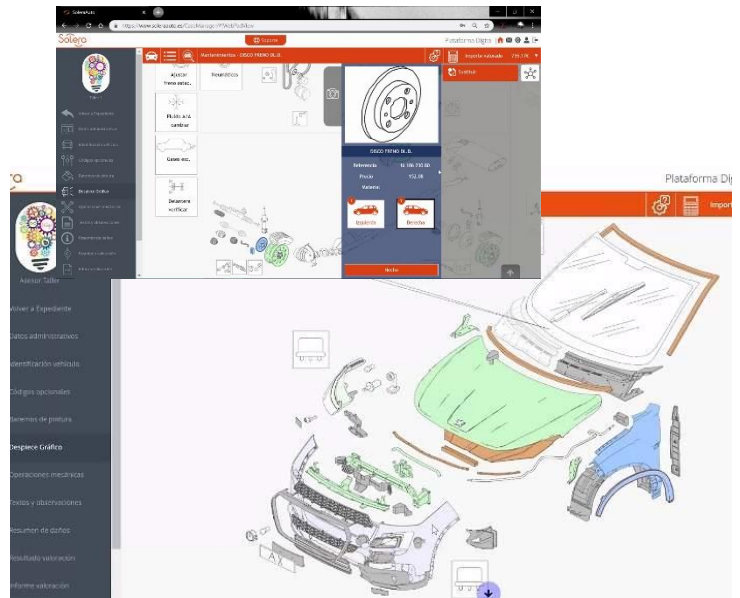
SolerAuto

https://www.solera-auto.es/

Solera

Plataforma Digital

Mantenimientos · DISCO FRENO DL D.

Importe valorado 776,19€

Ajustar freno estac.

Neumáticos

Fluido a/c cambiar

Gases esc.

Suspensión verificar

DISCO FRENO DL D.

Referencia 16 106 710 80

Precio 152,98

Material

Izquierdo

Derecho

Hecho

Plataforma Digi

Import

Asesor Taller

Volver a Expediente

Datos administrativos

Identificación vehículo

Códigos opcionales

Baremos de pintura

Despiece Gráfico

Operaciones mecánicas

Textos y observaciones

Resumen de daños

Resultado valoración

Informe valoración